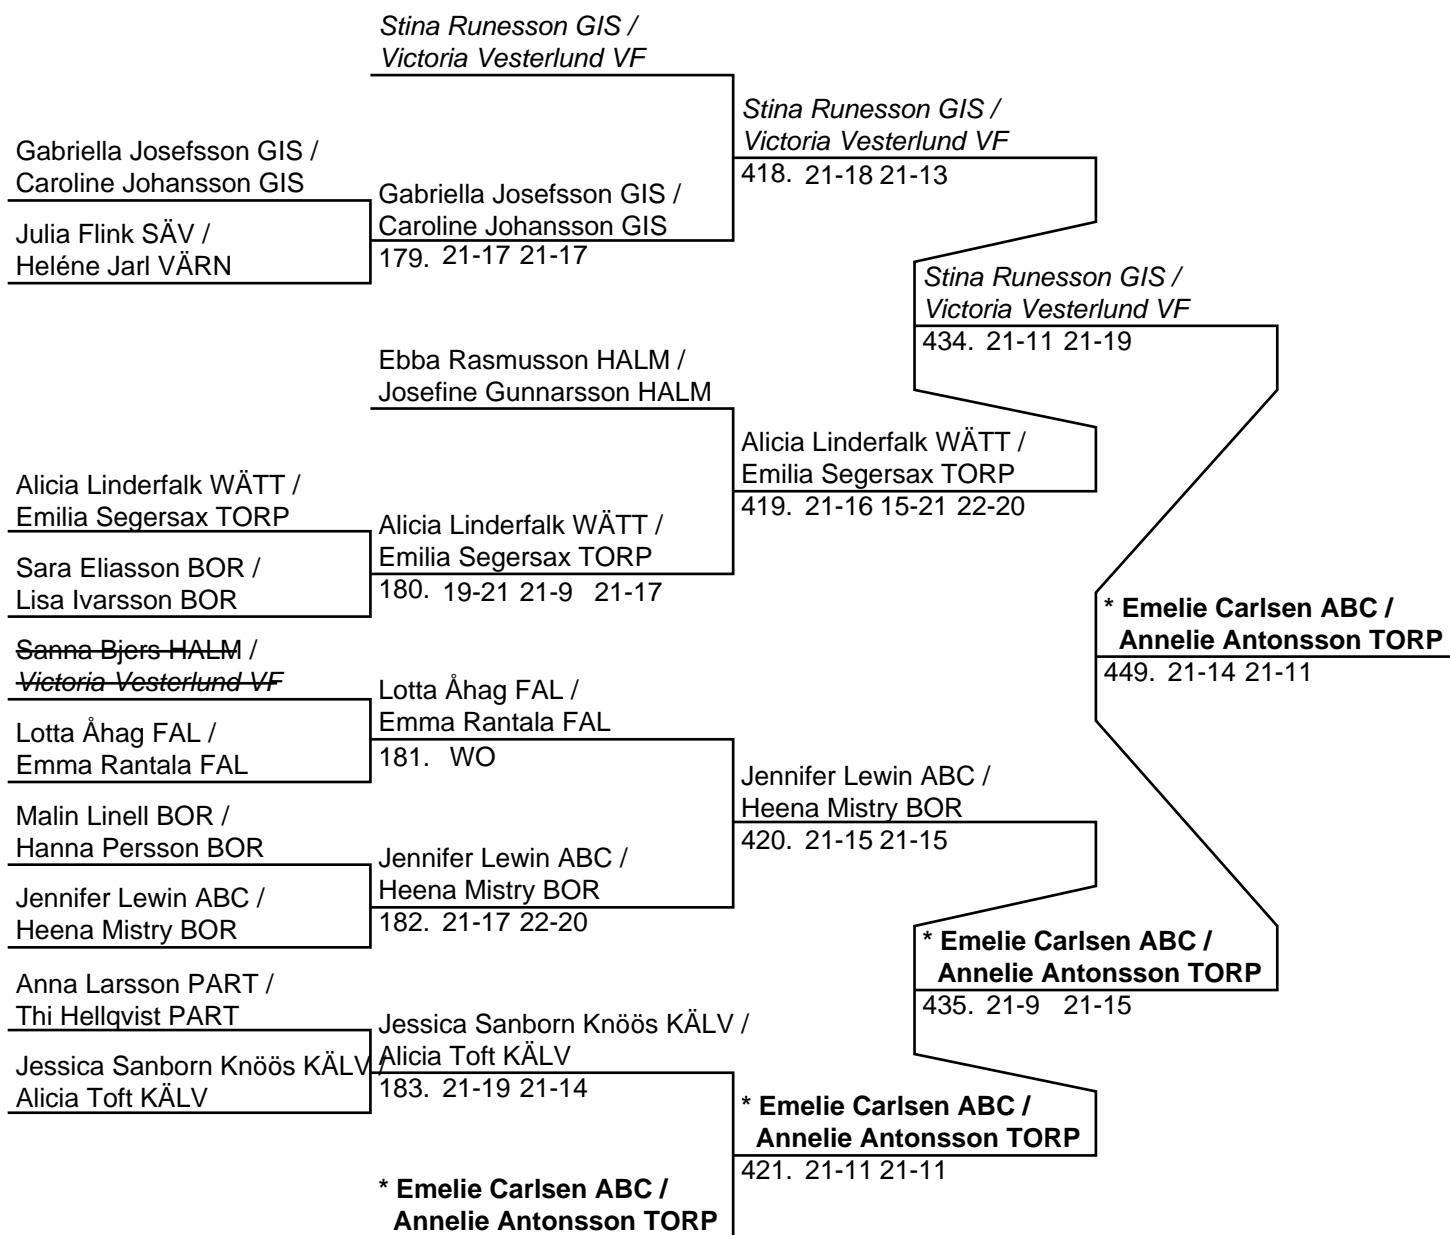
Stina Runesson GIS / Victoria Vesterlund VF

Stina Runesson GIS / Victoria Vesterlund VF
418. 21-18 21-13

Gabriella Josefsson GIS / Caroline Johansson GIS

Gabriella Josefsson GIS / Caroline Johansson GIS
179. 21-17 21-17

Julia Flink SÄV / Heléne Jarl VÄRN

Stina Runesson GIS / Victoria Vesterlund VF
434. 21-11 21-19

Ebba Rasmusson HALM / Josefine Gunnarsson HALM

Alicia Linderfalk WÄTT / Emilia Segersax TORP
419. 21-16 15-21 22-20

Alicia Linderfalk WÄTT / Emilia Segersax TORP

Alicia Linderfalk WÄTT / Emilia Segersax TORP
180. 19-21 21-9 21-17

Sara Eliasson BOR / Lisa Ivarsson BOR

* Emelie Carlsen ABC / Annelie Antonsson TORP
449. 21-14 21-11

~~Sanna Bjers HALM~~ / ~~Victoria Vesterlund VF~~

Lotta Åhag FAL / Emma Rantala FAL
181. WO

Lotta Åhag FAL / Emma Rantala FAL

Jennifer Lewin ABC / Heena Mistry BOR
420. 21-15 21-15

Malin Linell BOR / Hanna Persson BOR

Jennifer Lewin ABC / Heena Mistry BOR
182. 21-17 22-20

Jennifer Lewin ABC / Heena Mistry BOR

* Emelie Carlsen ABC / Annelie Antonsson TORP
435. 21-9 21-15

Anna Larsson PART / Thi Hellqvist PART

Jessica Sanborn Knöös KÄLV / Alicia Toft KÄLV
183. 21-19 21-14

Jessica Sanborn Knöös KÄLV / Alicia Toft KÄLV

* Emelie Carlsen ABC / Annelie Antonsson TORP
421. 21-11 21-11

* Emelie Carlsen ABC / Annelie Antonsson TORP